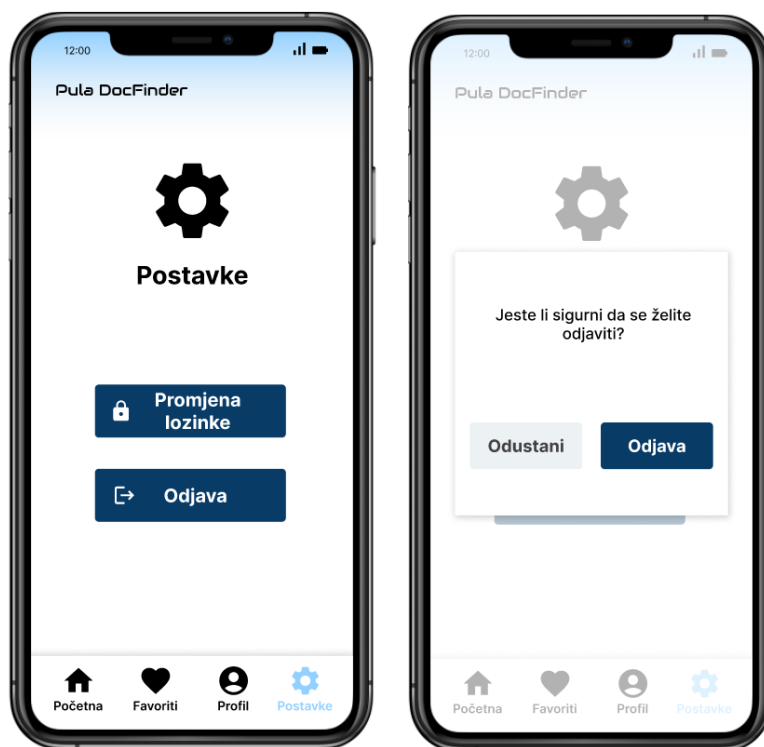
12:00

Pula DocFinder

Postavke

Promjena lozinke

Odjava

Početna
Favoriti
Profil
Postavke

12:00

Pula DocFinder

Jeste li sigurni da se želite odjaviti?

Odustani
Odjava

Početna
Favoriti
Profil
Postavke